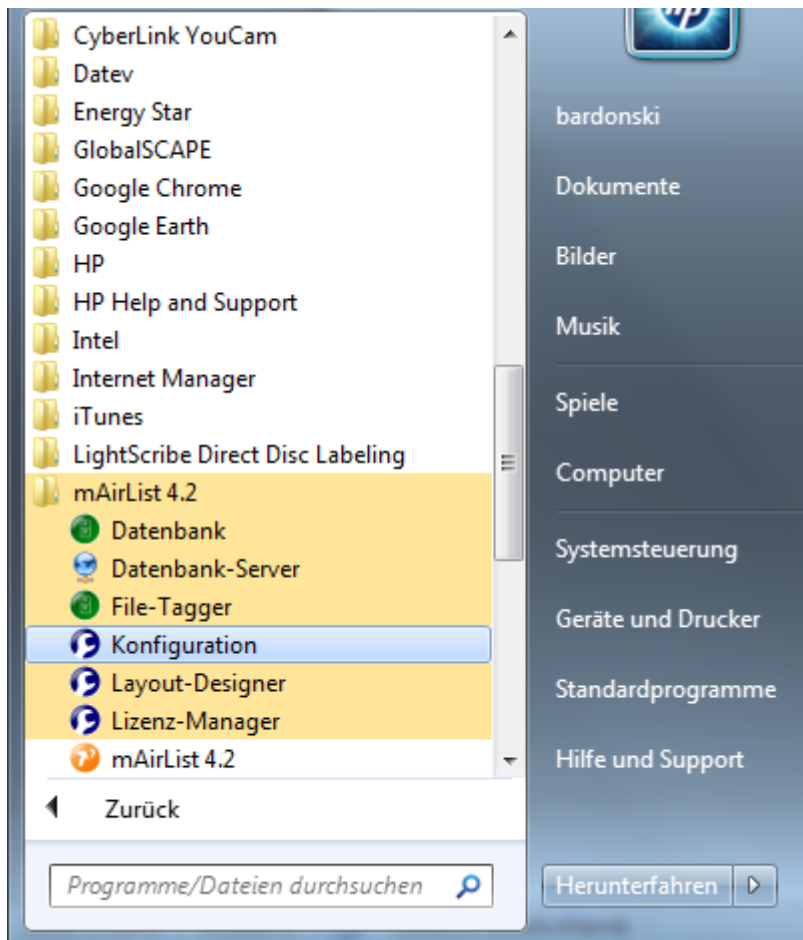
CyberLink YouCam
Datev
Energy Star
GlobalSCAPE
Google Chrome
Google Earth
HP
HP Help and Support
Intel
Internet Manager
iTunes
LightScribe Direct Disc Labeling
mAirList 4.2
Datenbank
Datenbank-Server
File-Tagger
Konfiguration
Layout-Designer
Lizenz-Manager
mAirList 4.2

Zurück

Programme/Dateien durchsuchen

bardonski
Dokumente
Bilder
Musik
Spiele
Computer
Systemsteuerung
Geräte und Drucker
Standardprogramme
Hilfe und Support

Herunterfahren